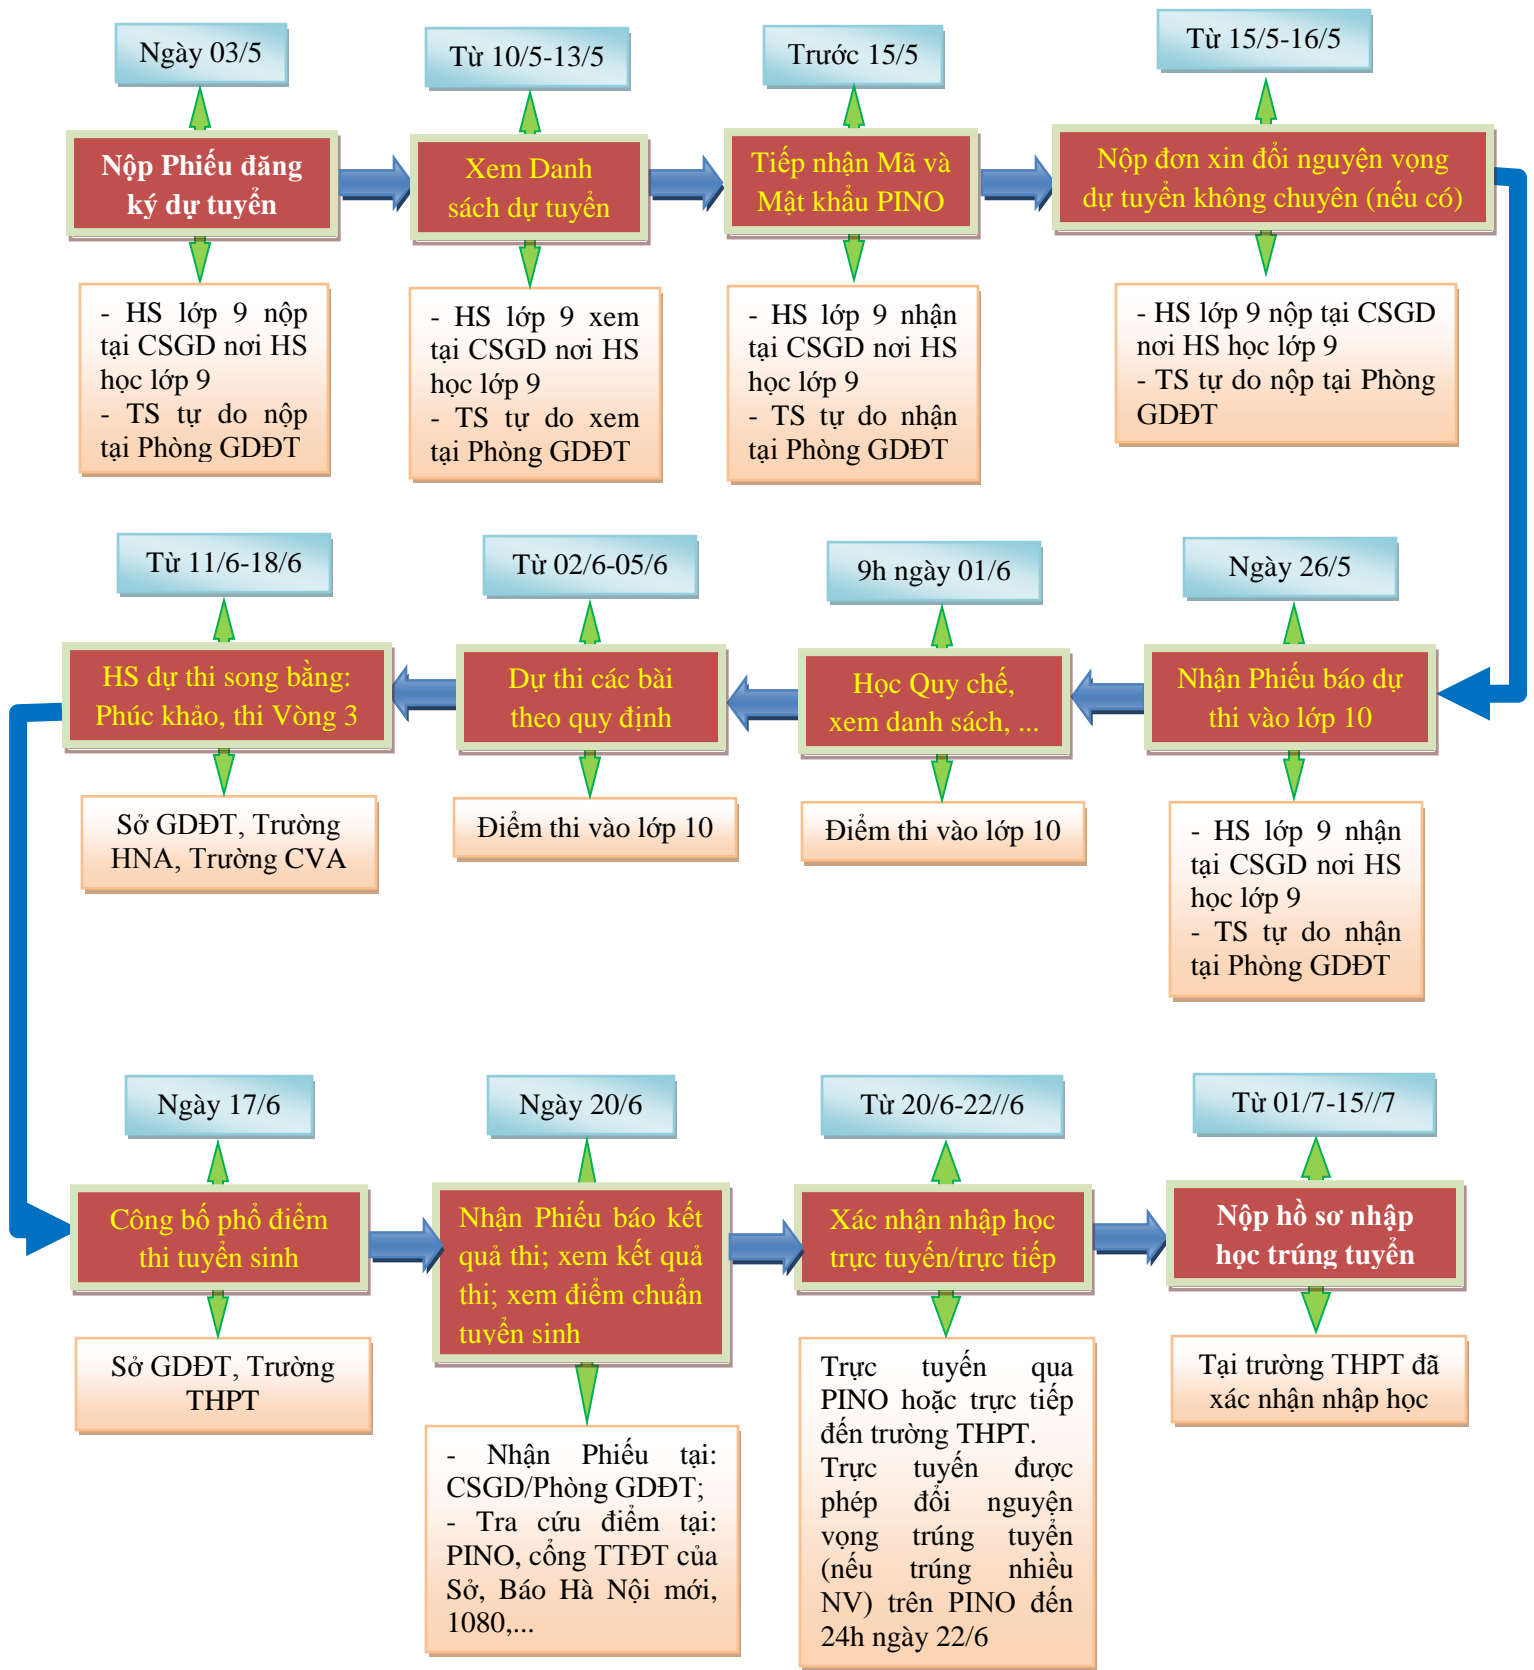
Ngày 03/5

Nộp Phiếu đăng ký dự tuyển

- HS lớp 9 nộp tại CSGD nơi HS học lớp 9
- TS tự do nộp tại Phòng GDĐT

Từ 10/5-13/5

Xem Danh sách dự tuyển

- HS lớp 9 xem tại CSGD nơi HS học lớp 9
- TS tự do xem tại Phòng GDĐT

Trước 15/5

Tiếp nhận Mã và Mật khẩu PINO

- HS lớp 9 nhận tại CSGD nơi HS học lớp 9
- TS tự do nhận tại Phòng GDĐT

Từ 15/5-16/5

Nộp đơn xin đổi nguyện vọng dự tuyển không chuyên (nếu có)

- HS lớp 9 nộp tại CSGD nơi HS học lớp 9
- TS tự do nộp tại Phòng GDĐT

Từ 11/6-18/6

HS dự thi song bằng: Phúc khảo, thi Vòng 3

Sở GDĐT, Trường HNA, Trường CVA

Từ 02/6-05/6

Dự thi các bài theo quy định

Điểm thi vào lớp 10

9h ngày 01/6

Học Quy chế, xem danh sách, ...

Điểm thi vào lớp 10

Ngày 26/5

Nhận Phiếu báo dự thi vào lớp 10

- HS lớp 9 nhận tại CSGD nơi HS học lớp 9
- TS tự do nhận tại Phòng GDĐT

Ngày 17/6

Công bố phổ điểm thi tuyển sinh

Sở GDĐT, Trường THPT

Ngày 20/6

Nhận Phiếu báo kết quả thi; xem kết quả thi; xem điểm chuẩn tuyển sinh

- Nhận Phiếu tại: CSGD/Phòng GDĐT;
- Tra cứu điểm tại: PINO, cổng TTĐT của Sở, Báo Hà Nội mới, 1080,...

Từ 20/6-22//6

Xác nhận nhập học trực tuyến/trực tiếp

Trực tuyến qua PINO hoặc trực tiếp đến trường THPT.
Trực tuyến được phép đổi nguyện vọng trúng tuyển (nếu trúng nhiều NV) trên PINO đến 24h ngày 22/6

Từ 01/7-15//7

Nộp hồ sơ nhập học trúng tuyển

Tại trường THPT đã xác nhận nhập học